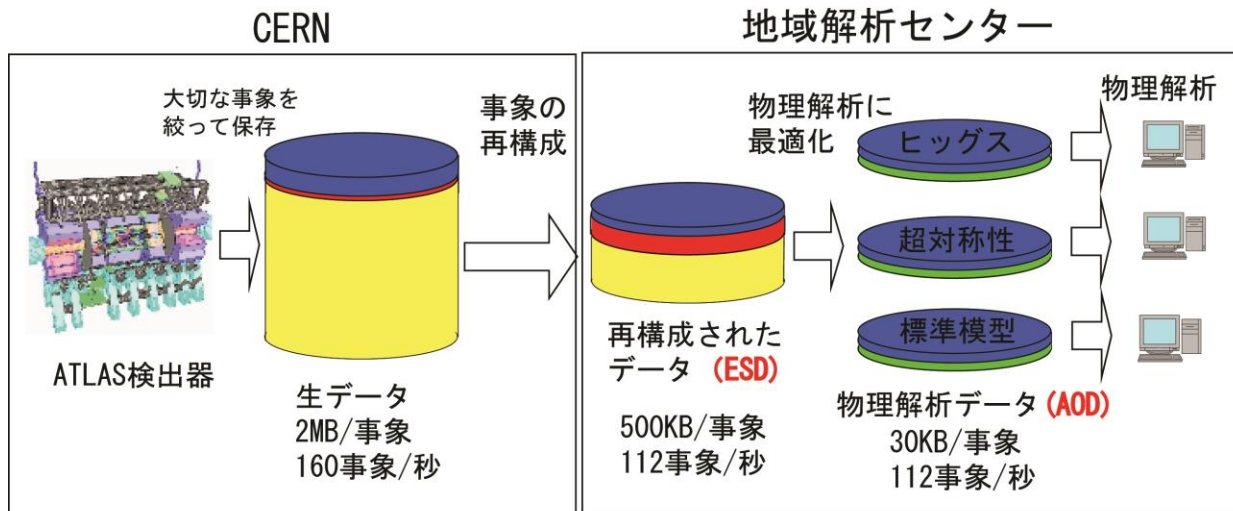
CERN

地域解析センター

大切な事象を絞って保存

事象の再構成

物理解析に最適化

物理解析

ヒッグス

超対称性

標準模型

ATLAS検出器

生データ
2MB/事象
160事象/秒

再構成されたデータ (ESD)

500KB/事象
112事象/秒

物理解析データ (AOD)
30KB/事象
112事象/秒